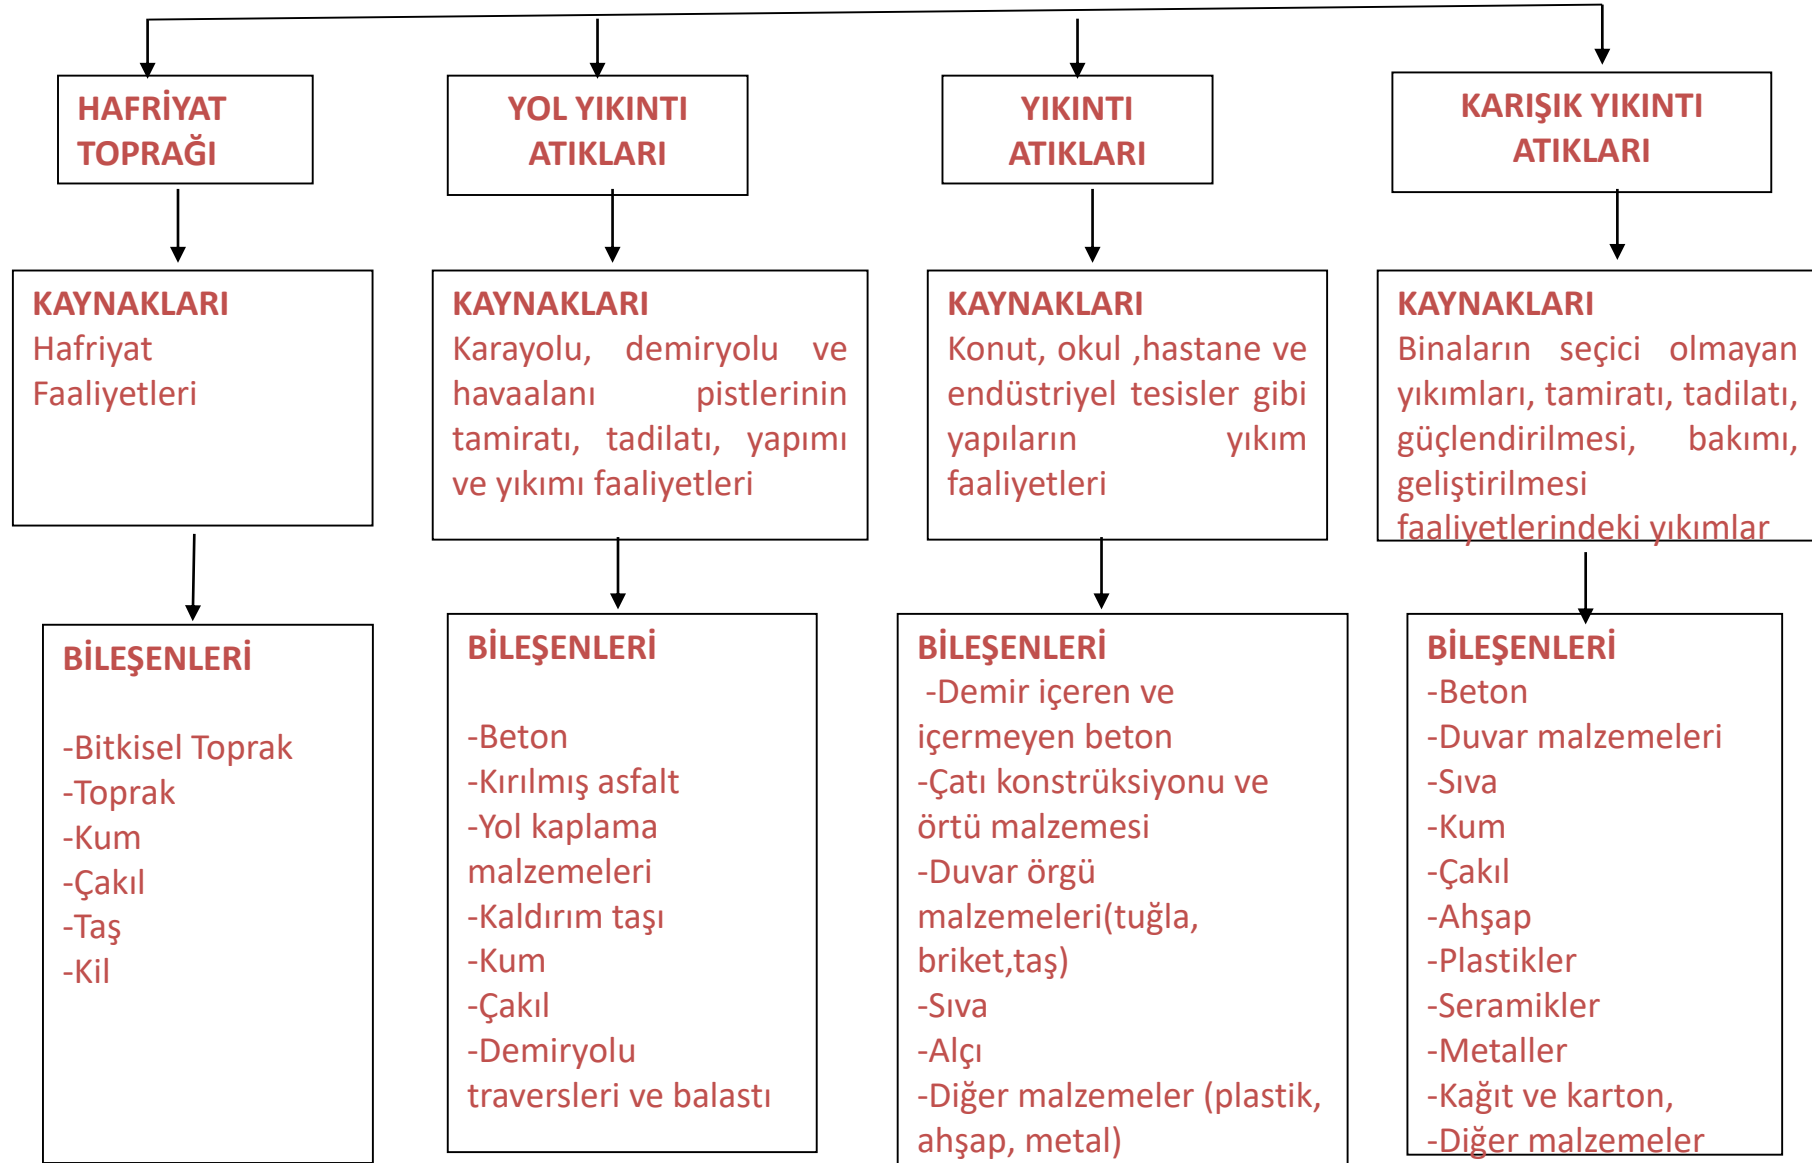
HAFRİYAT TOPRAĞI

YOL YIKINTI ATIKLARI

YIKINTI ATIKLARI

KARIŞIK YIKINTI ATIKLARI

KAYNAKLARI
Hafriyat Faaliyetleri

KAYNAKLARI
Karayolu, demiryolu ve havaalanı pistlerinin tamiratı, tadilatı, yapımı ve yıkımı faaliyetleri

KAYNAKLARI
Konut, okul ,hastane ve endüstriyel tesisler gibi yapıların yıkım faaliyetleri

KAYNAKLARI
Binaların seçici olmayan yıkımları, tamiratı, tadilatı, güçlendirilmesi, bakımı, geliştirilmesi faaliyetlerindeki yıkımlar

BİLEŞENLERİ

-Bitkisel Toprak
-Toprak
-Kum
-Çakıl
-Taş
-Kil

BİLEŞENLERİ

-Beton
-Kırılmış asfalt
-Yol kaplama malzemeleri
-Kaldırım taşı
-Kum
-Çakıl
-Demiryolu traversleri ve balastı

BİLEŞENLERİ
-Demir içeren ve içermeyen beton
-Çatı konstrüksiyonu ve örtü malzemesi
-Duvar örgü malzemeleri(tuğla, briket,taş)
-Sıva
-Alçı
-Diğer malzemeler (plastik, ahşap, metal)

BİLEŞENLERİ
-Beton
-Duvar malzemeleri
-Sıva
-Kum
-Çakıl
-Ahşap
-Plastikler
-Seramikler
-Metaller
-Kağıt ve karton,
-Diğer malzemeler